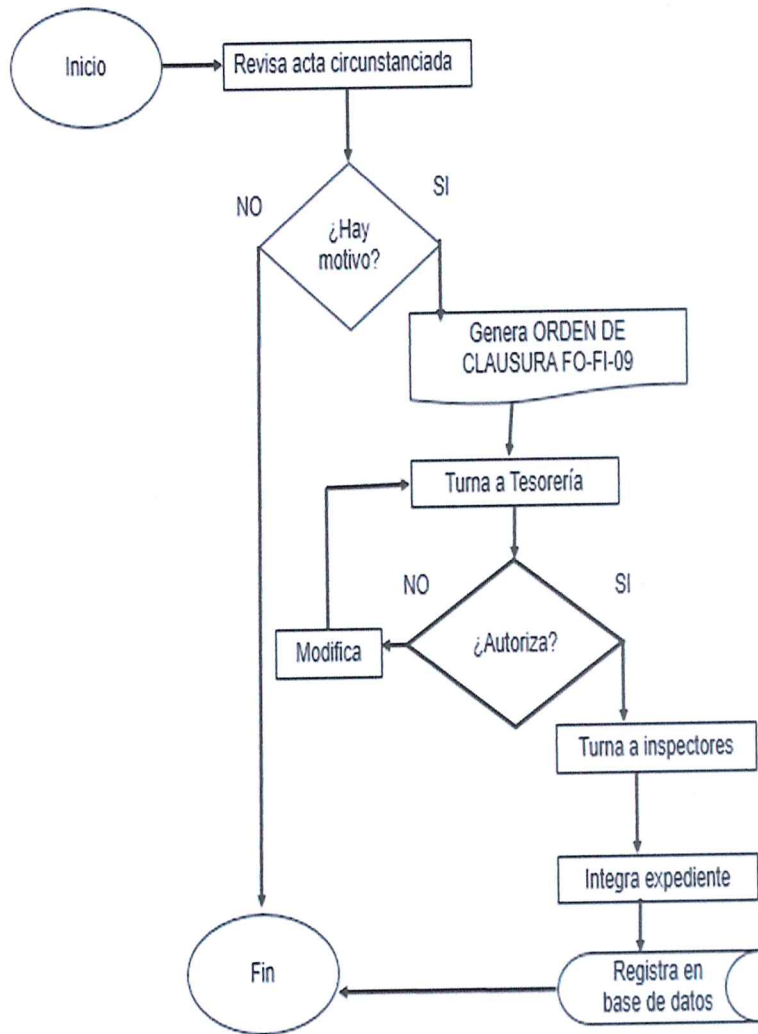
Inicio

Revisa acta circunstanciada

NO

SI

¿Hay motivo?

Genera ORDEN DE CLAUSURA FO-FI-09

Turna a Tesorería

NO

SI

Modifica

¿Autoriza?

Turna a inspectores

Integra expediente

Fin

Registra en base de datos